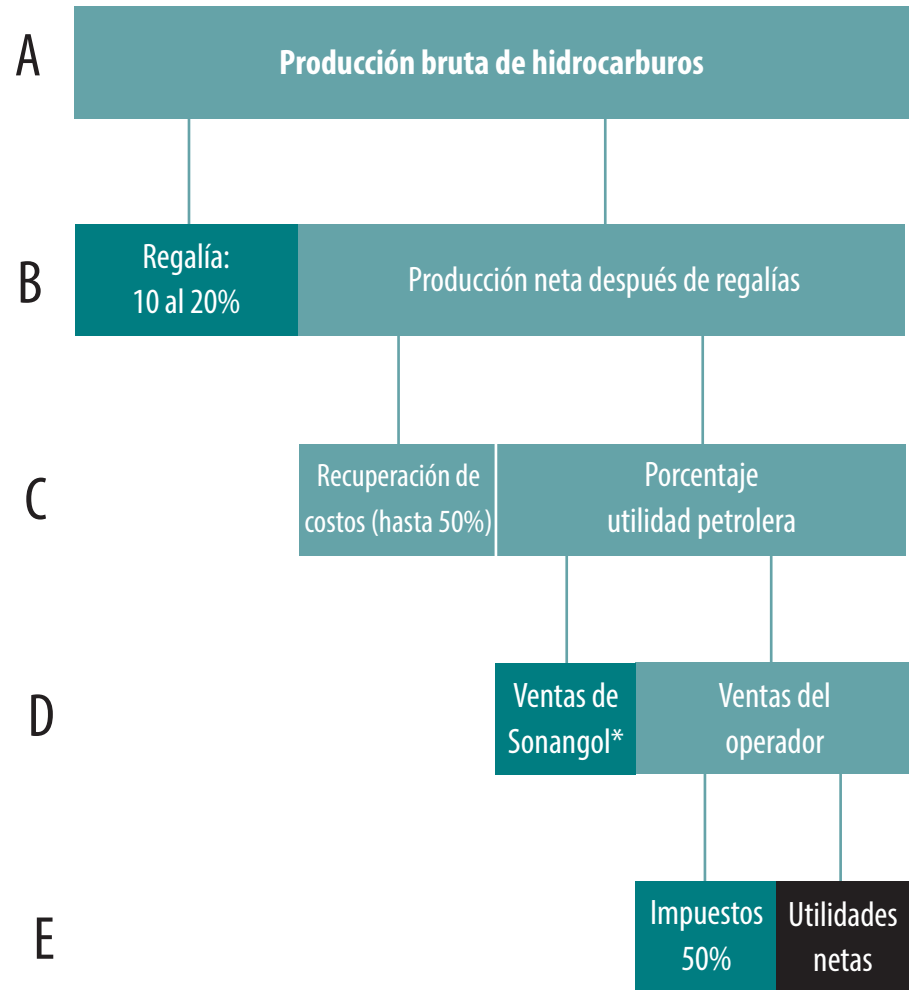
A

Producción bruta de hidrocarburos

B

Regalía: 10 al 20%

Producción neta después de regalías

C

Recuperación de costos (hasta 50%)

Porcentaje utilidad petrolera

D

Ventas de Sonangol*

Ventas del operador

E

Impuestos 50%

Utilidades netas